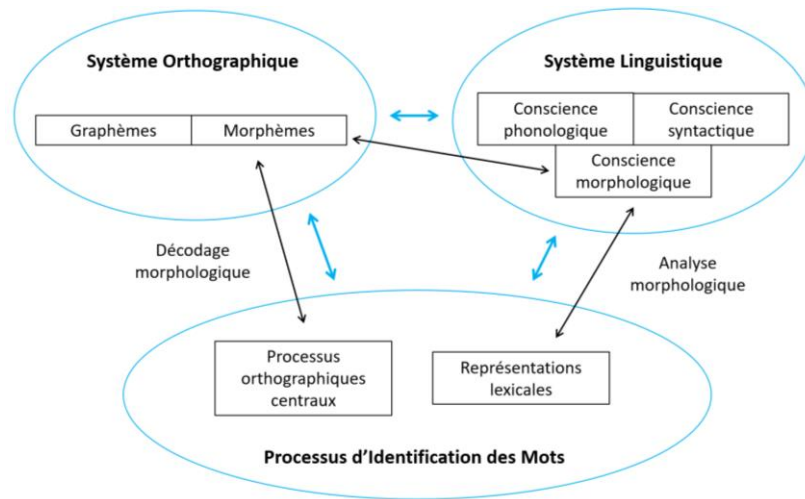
Système Orthographique

Graphèmes

Morphèmes

Système Linguistique

Conscience phonologique

Conscience syntactique

Conscience morphologique

Décodage morphologique

Analyse morphologique

Processus orthographiques centraux

Représentations lexicales

Processus d'Identification des Mots